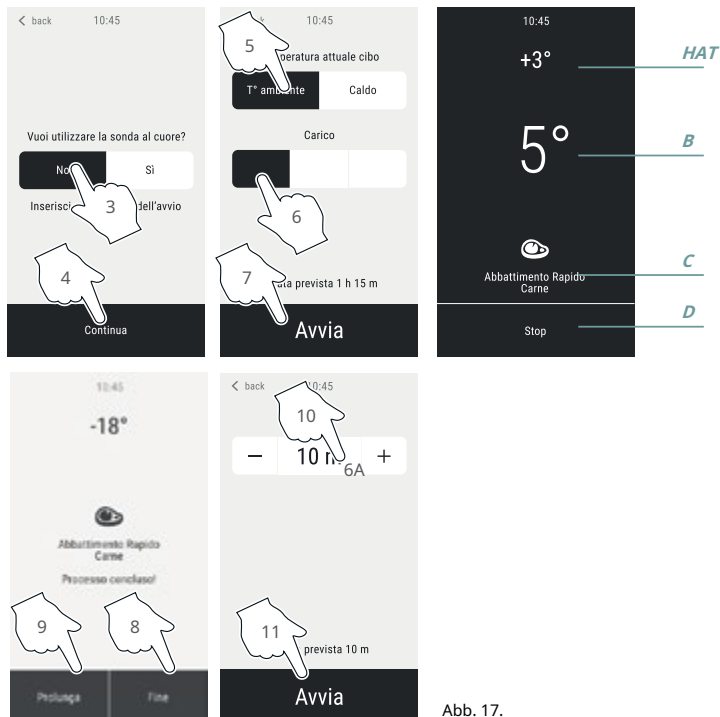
< back 10:45

Vuoi utilizzare la sonda al cuore?

No

Sì

Inserisci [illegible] dell'avvio

3

4

Continua

10:45

5

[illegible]peratura attuale cibo

T° ambiente

Caldo

Carico

6

7

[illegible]ta prevista 1 h 15 m

Avvia

10:45

+3°

HAT

5°

B

Abbattimento Rapido Carne

C

Stop

D

10:45

-18°

Abbattimento Rapido Carne

Processo concluso!

9

8

Prolunga

Fine

< back 10:45

10

−

10 m

+

6A

11

prevista 10 m

Avvia

Abb. 17.